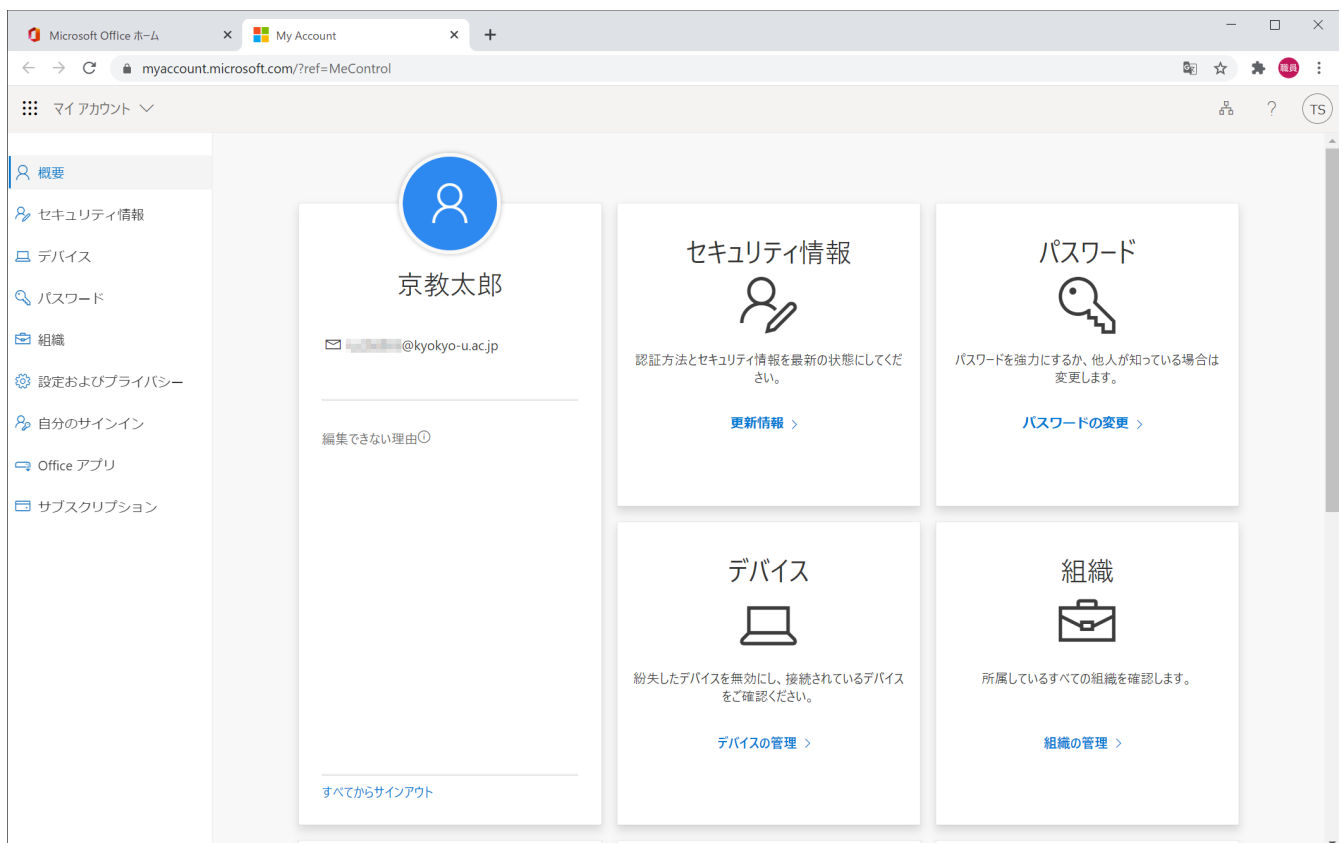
Microsoft Office ホーム
My Account
+
myaccount.microsoft.com/?ref=MeControl
職員
マイ アカウント
?
TS

概要
セキュリティ情報
デバイス
パスワード
組織
設定およびプライバシー
自分のサインイン
Office アプリ
サブスクリプション

京教太郎
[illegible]@kyokyo-u.ac.jp
編集できない理由
すべてからサインアウト

セキュリティ情報
認証方法とセキュリティ情報を最新の状態にしてください。
更新情報 >

パスワード
パスワードを強力にするか、他人が知っている場合は変更します。
パスワードの変更 >

デバイス
紛失したデバイスを無効にし、接続されているデバイスをご確認ください。
デバイスの管理 >

組織
所属しているすべての組織を確認します。
組織の管理 >